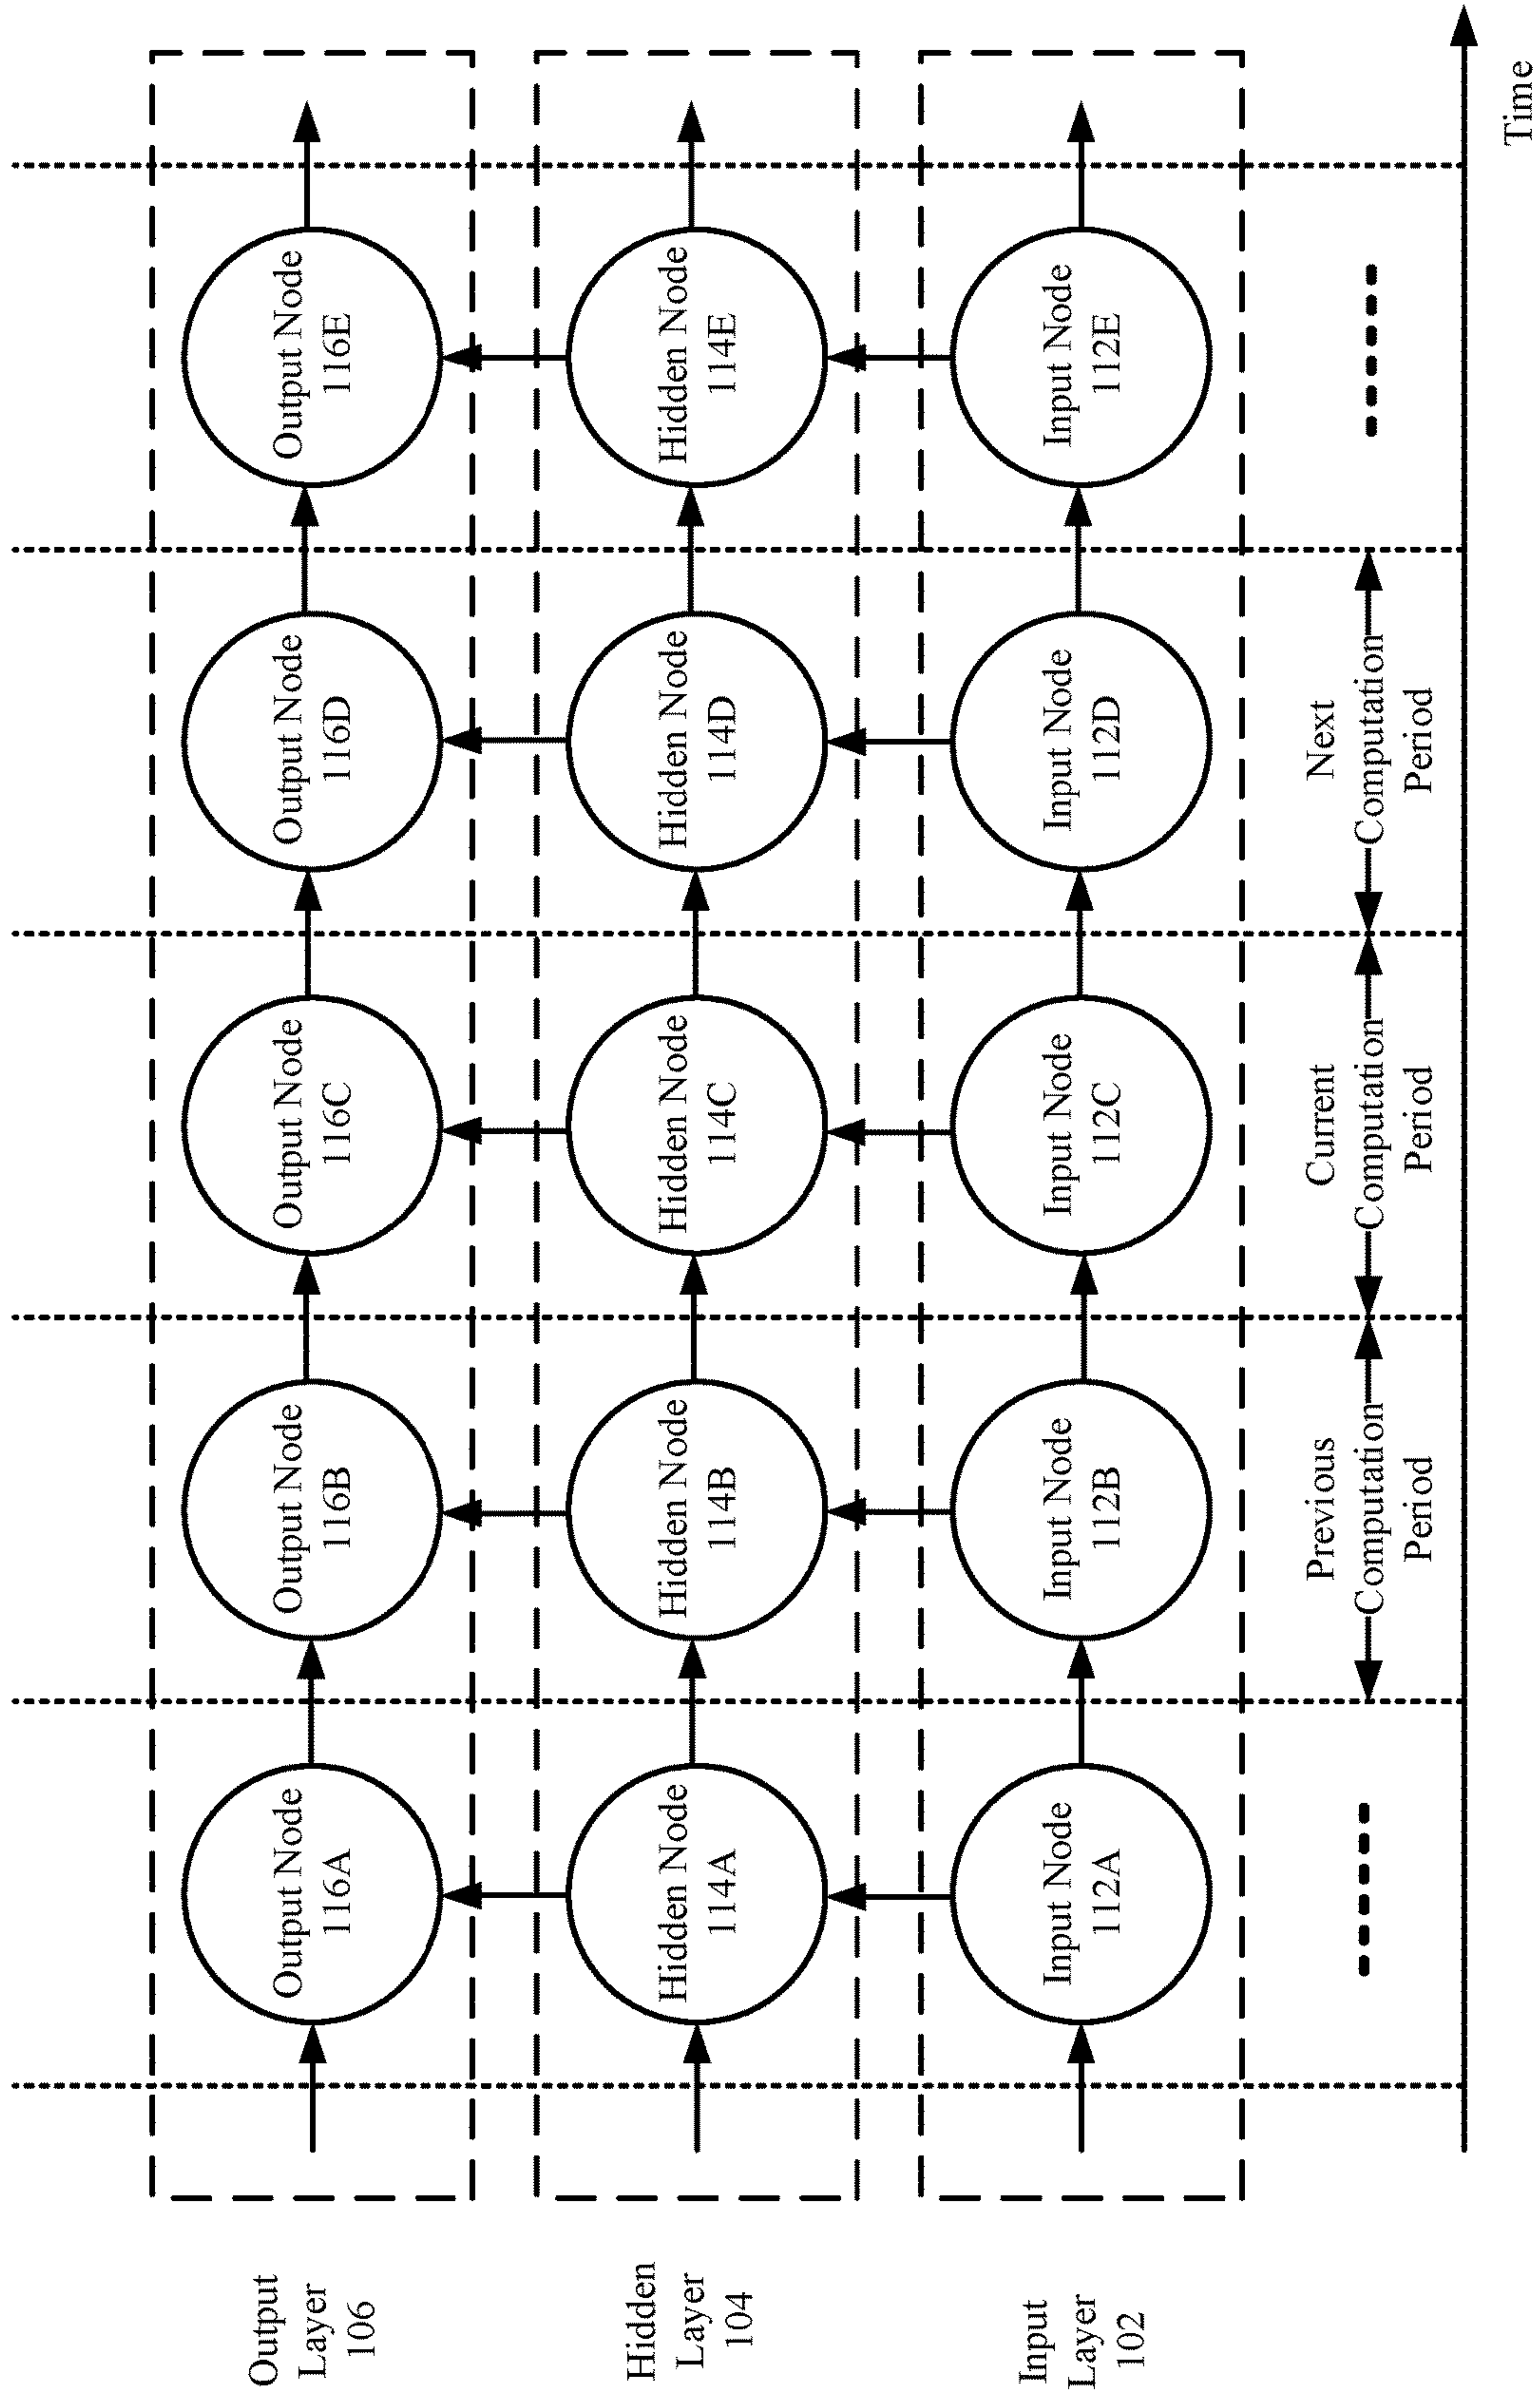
Output Layer 106

Hidden Layer 104

Input Layer 102

Output Node 116A

Output Node 116B

Output Node 116C

Output Node 116D

Output Node 116E

Hidden Node 114A

Hidden Node 114B

Hidden Node 114C

Hidden Node 114D

Hidden Node 114E

Input Node 112A

Input Node 112B

Input Node 112C

Input Node 112D

Input Node 112E

Previous Computation Period

Current Computation Period

Next Computation Period

Time